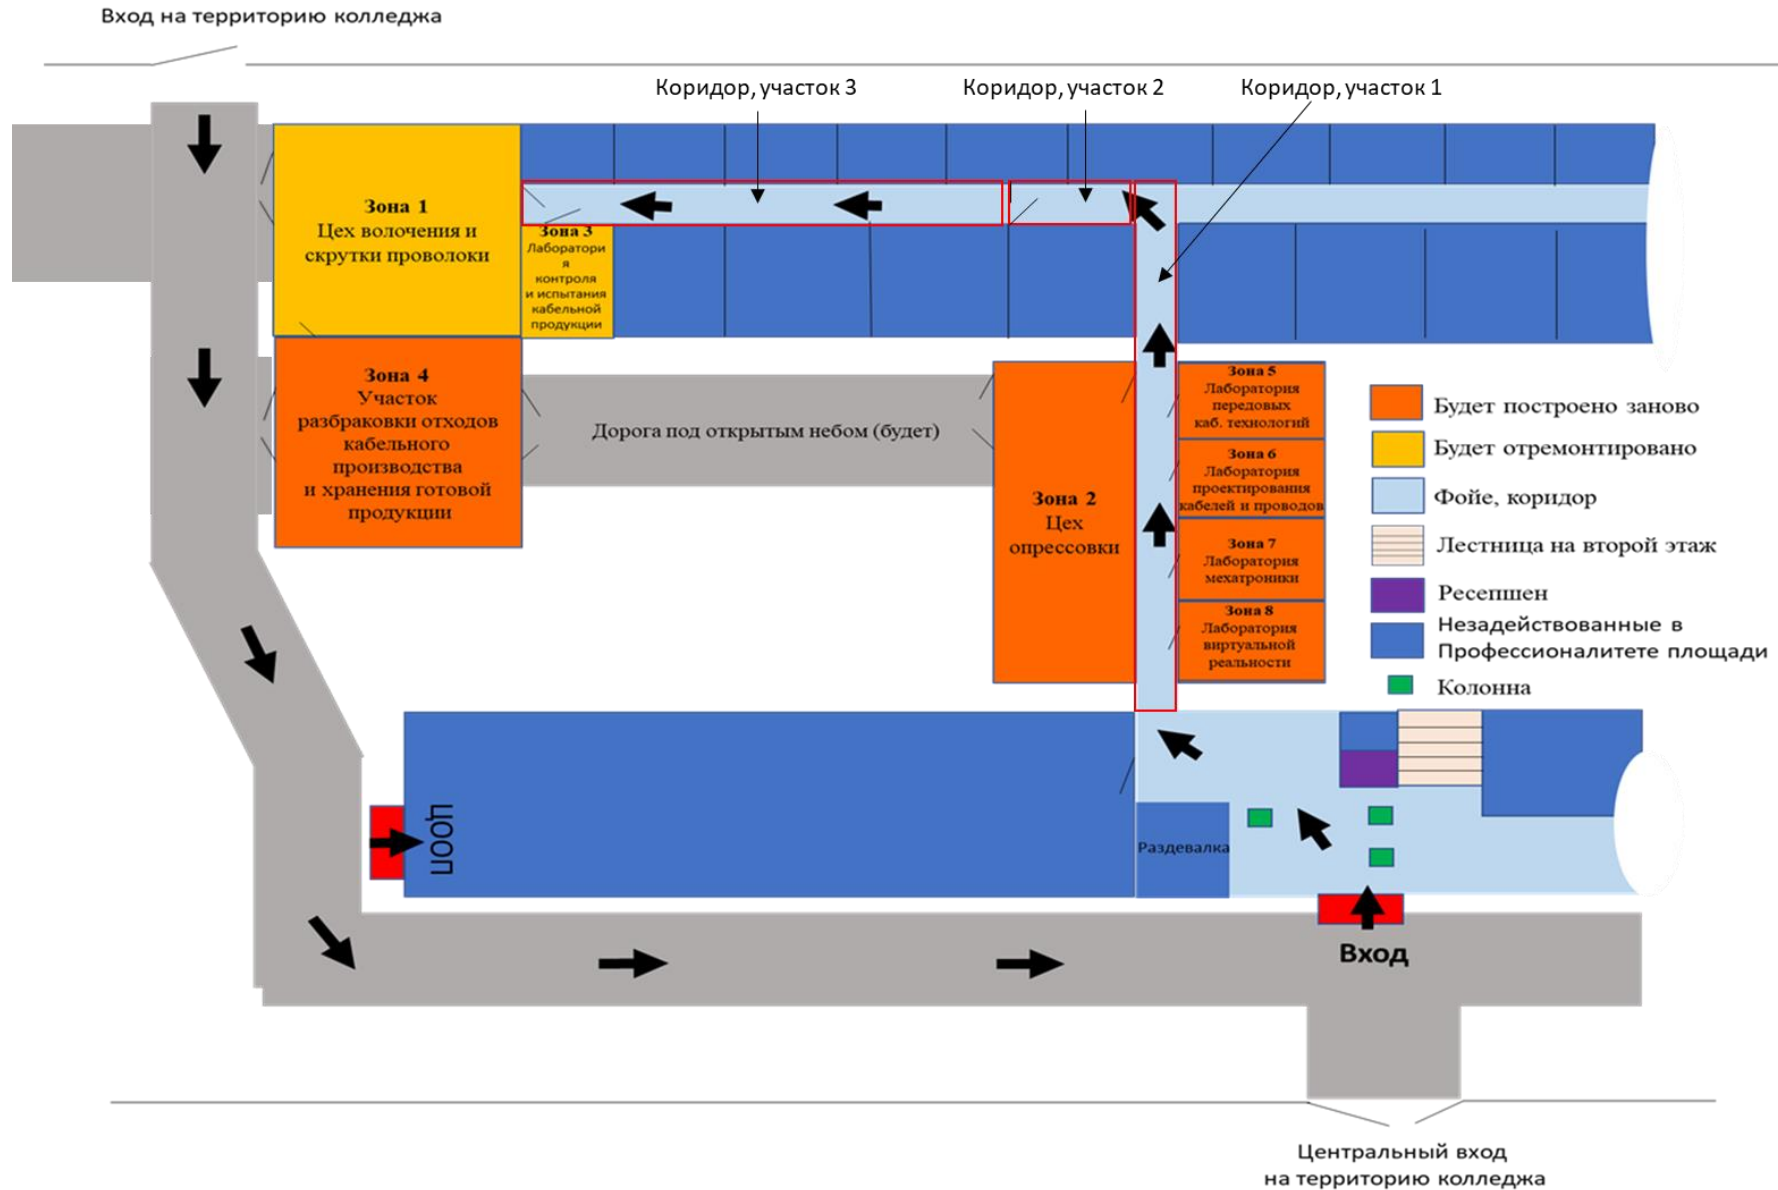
Вход на территорию колледжа

Коридор, участок 3
Коридор, участок 2
Коридор, участок 1

Зона 1
Цех волочения и скрутки проволоки

Зона 3
Лаборатория контроля и испытания кабельной продукции

Зона 4
Участок разбраковки отходов кабельного производства и хранения готовой продукции

Дорога под открытым небом (будет)

Зона 2
Цех опрессовки

Зона 5
Лаборатория передовых каб. технологий

Зона 6
Лаборатория проектирования кабелей и проводов

Зона 7
Лаборатория мехатроники

Зона 8
Лаборатория виртуальной реальности

Будет построено заново
Будет отремонтировано
Фойе, коридор
Лестница на второй этаж
Ресепшен
Незадействованные в Профессионалитете площади
Колонна

ЦООП

Раздевалка

Вход

Центральный вход на территорию колледжа